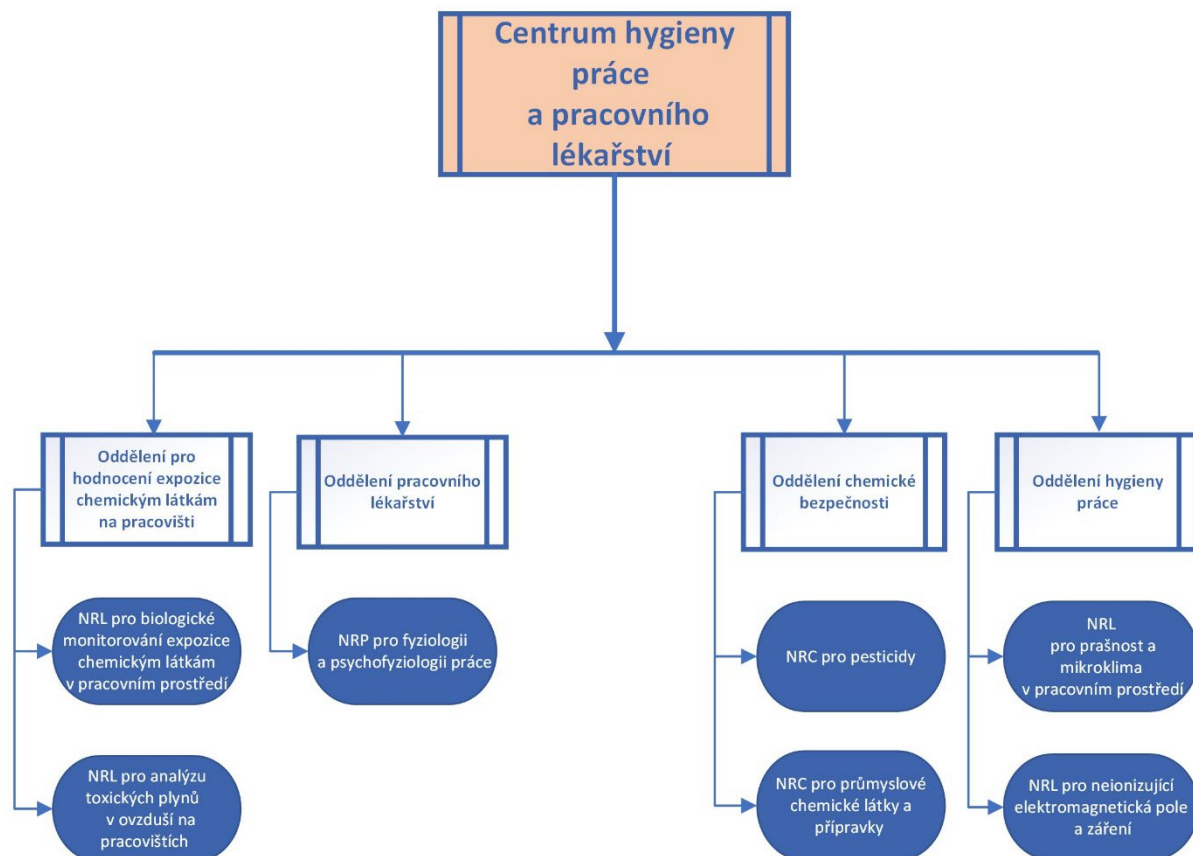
Centrum hygieny práce a pracovního lékařství

Oddělení pro hodnocení expozice chemickým látkám na pracovišti

NRL pro biologické monitorování expozice chemickým látkám v pracovním prostředí

NRL pro analýzu toxických plynů v ovzduší na pracovištích

Oddělení pracovního lékařství

NRP pro fyziologii a psychofyziologii práce

Oddělení chemické bezpečnosti

NRC pro pesticidy

NRC pro průmyslové chemické látky a přípravky

Oddělení hygieny práce

NRL pro prašnost a mikroklima v pracovním prostředí

NRL pro neionizující elektromagnetická pole a záření